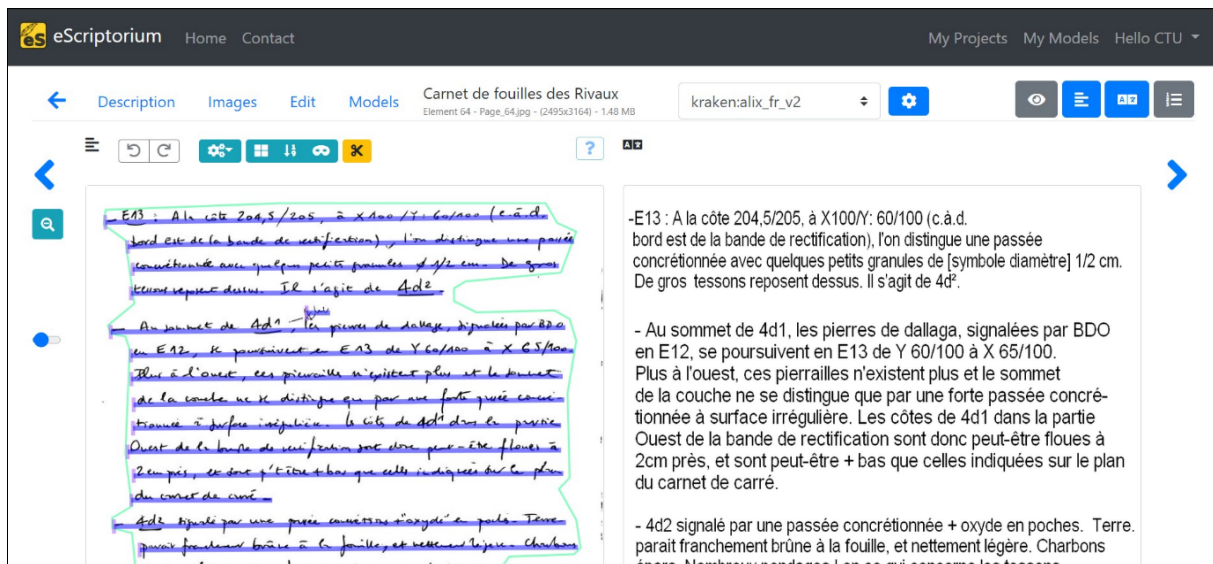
eScriptorium Home Contact

My Projects My Models Hello CTU

Description Images Edit Models

Carnet de fouilles des Rivaux
Element 64 - Page_64.jpg - (2495x3164) - 1.48 MB

kraken:alix_fr_v2

?

-E13 : A la côte 204,5/205, à X100/Y: 60/100 (c.à.d. bord est de la bande de rectification), l'on distingue une passée concrétionnée avec quelques petits granules de [symbole diamètre] 1/2 cm. De gros tessons reposent dessus. Il s'agit de 4d².

- Au sommet de 4d1, les pierres de dallaga, signalées par BDO en E12, se poursuivent en E13 de Y 60/100 à X 65/100. Plus à l'ouest, ces pierrailles n'existent plus et le sommet de la couche ne se distingue que par une forte passée concrétionnée à surface irrégulière. Les côtes de 4d1 dans la partie Ouest de la bande de rectification sont donc peut-être floues à 2cm près, et sont peut-être + bas que celles indiquées sur le plan du carnet de carré.

- 4d2 signalé par une passée concrétionnée + oxyde en poches. Terre. parait franchement brûne à la fouille, et nettement légère. Charbons

E13 : A la côte 204,5/205, à X100/Y: 60/100 (c.à.d. bord est de la bande de rectification), l'on distingue une passée concrétionnée avec quelques petits granules de ∅ 1/2 cm. De gros tessons reposent dessus. Il s'agit de 4d².

- Au sommet de 4d1, les pierres de dallage, signalées par BDO en E12, se poursuivent en E13 de Y 60/100 à X 65/100. Plus à l'ouest, ces pierrailles n'existent plus et le sommet de la couche ne se distingue que par une forte passée concrétionnée à surface irrégulière. Les côtes de 4d1 dans la partie Ouest de la bande de rectification sont donc peut-être floues à 2cm près, et sont peut-être + bas que celles indiquées sur le plan du carnet de carré.

- 4d2 signalé par une passée concrétionnée + oxydé en poches. Terre parait franchement brûne à la fouille, et nettement légère. Charbons